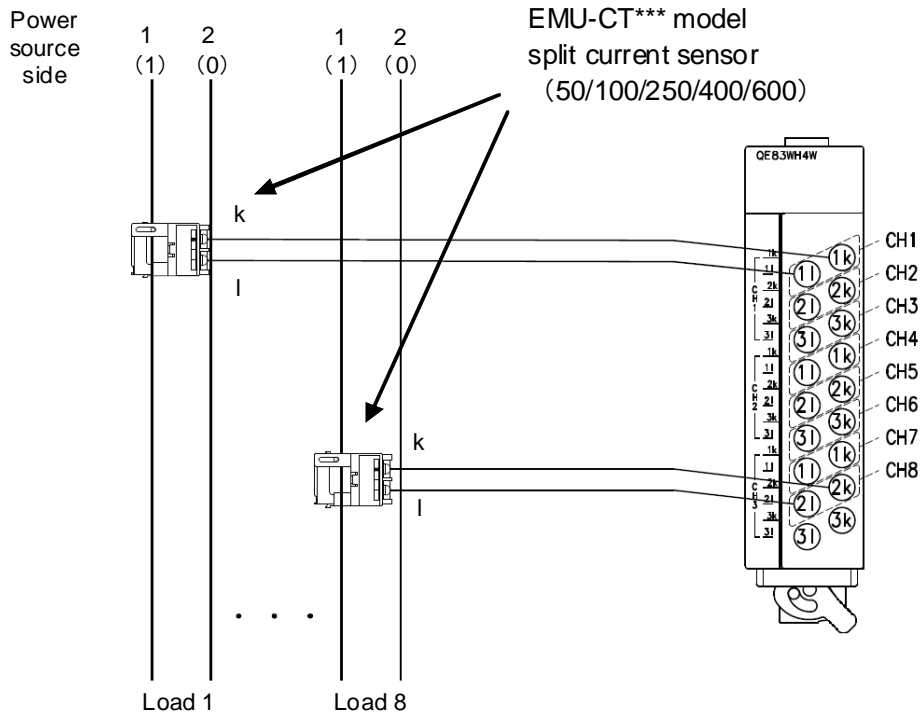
Power source side

1 (1)
2 (0)
1 (1)
2 (0)

EMU-CT*** model split current sensor (50/100/250/400/600)

QE83WH4W

k
l
k
l

1k
1l
2k
2l
3k
3l
1k
1l
2k
2l
3k
3l
1k
1l
2k
2l
3k
3l

CH1
CH2
CH3

1k
1l
2k
2l
3k
3l
1k
1l
2k
2l
3k
3l
1k
1l
2k
2l
3k
3l

CH1
CH2
CH3
CH4
CH5
CH6
CH7
CH8

. . .

Load 1
Load 8